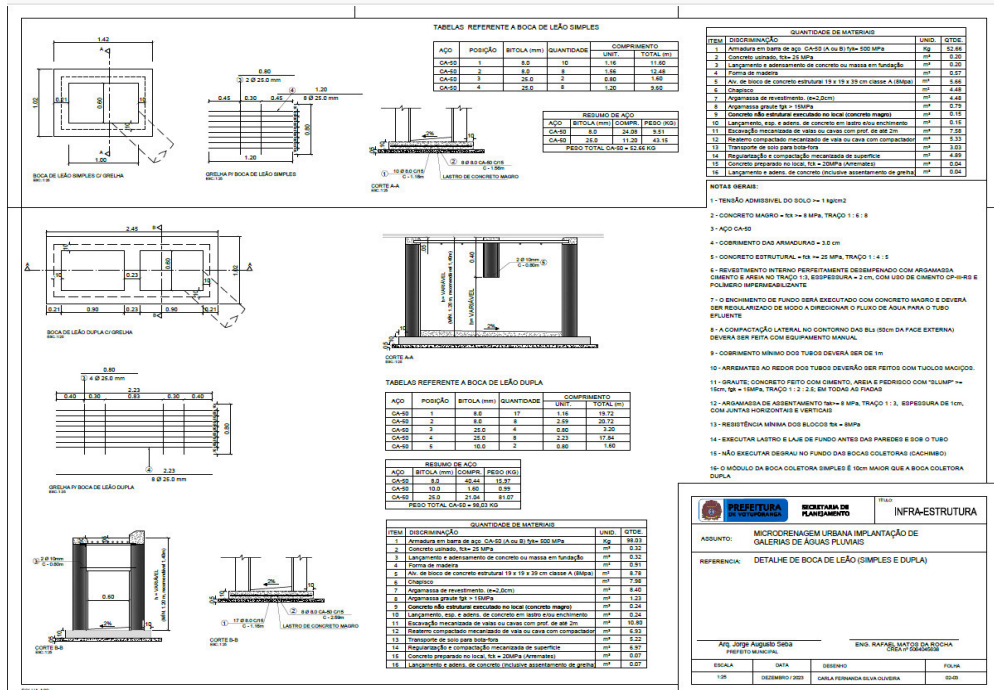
TABELAS REFERENTE A BOCA DE LEÃO SIMPLES

| AÇO | POSIÇÃO | BITOLA (mm) | QUANTIDADE | COMPRIMENTO UNIT. | TOTAL (m) |
|---|---|---|---|---|---|
| CA-50 | 1 | 8.0 | 10 | 1.16 | 11.60 |
| CA-50 | 2 | 8.0 | 8 | 1.56 | 12.48 |
| CA-50 | 3 | 25.0 | 2 | 0.80 | 1.60 |
| CA-50 | 4 | 25.0 | 8 | 1.20 | 9.60 |

RESUMO DE AÇO

| AÇO | BITOLA (mm) | COMPR. | PESO (KG) |
|---|---|---|---|
| CA-50 | 8.0 | 24.08 | 9.51 |
| CA-50 | 25.0 | 11.20 | 43.15 |

PESO TOTAL CA-50 = 52.66 KG

QUANTIDADE DE MATERIAIS

| ITEM | DISCRIMINAÇÃO | UNID. | QTDE. |
|---|---|---|---|
| 1 | Armadura em barra de aço CA-50 (A ou B) fyk= 500 MPa | Kg | 52.66 |
| 2 | Concreto usinado, fck= 25 MPa | m³ | 0.20 |
| 3 | Lançamento e adensamento de concreto ou massa em fundação | m³ | 0.20 |
| 4 | Forma de madeira | m² | 0.57 |
| 5 | Alv. de bloco de concreto estrutural 19 x 19 x 39 cm classe A (8Mpa) | m² | 5.66 |
| 6 | Chapisco | m² | 4.49 |
| 7 | Argamassa de revestimento. (e=2,0cm) | m² | 4.48 |
| 8 | Argamassa graute fgk = 15MPa | m³ | 0.79 |
| 9 | Concreto não estrutural executado no local (concreto magro) | m³ | 0.15 |
| 10 | Lançamento, esp. e adens. de concreto em lastro e/ou enchimento | m³ | 0.15 |
| 11 | Escavação mecanizada de valas ou cavas com prof. de até 2m | m³ | 7.58 |
| 12 | Reaterro compactado mecanizado de vala ou cava com compactador | m³ | 5.33 |
| 13 | Transporte de solo para bota-fora | m³ | 3.03 |
| 14 | Regularização e compactação mecanizada de superfície | m² | 4.89 |
| 15 | Concreto preparado no local, fck = 20MPa (Arremates) | m³ | 0.04 |
| 16 | Lançamento e adens. de concreto (inclusive assentamento de grelha) | m³ | 0.04 |

1.42
1.02
0.61
0.20
1.00
BOCA DE LEÃO SIMPLES C/ GRELHA
ESC.: 1:25

0.80
2 Ø 25.0 mm
0.45 0.30 0.45
1.20
8 Ø 25.0 mm
1.20
GRELHA P/ BOCA DE LEÃO SIMPLES
ESC.: 1:25

2%
9 Ø 8.0 CA-50 C/15
C - 1.56m
10 Ø 8.0 C/15
C - 1.16m
LASTRO DE CONCRETO MAGRO
CORTE A-A
ESC.: 1:25

NOTAS GERAIS:

1 - TENSÃO ADMISSÍVEL DO SOLO >= 1 kg/cm2

2 - CONCRETO MAGRO = fck >= 8 MPa, TRAÇO 1 : 6 : 8

3 - AÇO CA-50

4 - COBRIMENTO DAS ARMADURAS = 3.0 cm

5 - CONCRETO ESTRUTURAL = fck >= 25 MPa, TRAÇO 1 : 4 : 5

6 - REVESTIMENTO INTERNO PERFEITAMENTE DESEMPENADO COM ARGAMASSA CIMENTO E AREIA NO TRAÇO 1:3, ESPESSURA = 2 cm, COM USO DE CIMENTO CP-III-RS E POLÍMERO IMPERMEABILIZANTE

7 - O ENCHIMENTO DE FUNDO SERÁ EXECUTADO COM CONCRETO MAGRO E DEVERÁ SER REGULARIZADO DE MODO A DIRECIONAR O FLUXO DE ÁGUA PARA O TUBO EFLUENTE

8 - A COMPACTAÇÃO LATERAL NO CONTORNO DAS BLs (50cm DA FACE EXTERNA) DEVERÁ SER FEITA COM EQUIPAMENTO MANUAL

9 - COBRIMENTO MÍNIMO DOS TUBOS DEVERÁ SER DE 1m

10 - ARREMATES AO REDOR DOS TUBOS DEVERÃO SER FEITOS COM TIJOLOS MACIÇOS.

11 - GRAUTE: CONCRETO FEITO COM CIMENTO, AREIA E PEDRISCO COM "SLUMP" >= 15cm, fgk = 15MPa, TRAÇO 1 : 2 : 2,5; EM TODAS AS FIADAS

12 - ARGAMASSA DE ASSENTAMENTO fak>= 8 MPa, TRAÇO 1 : 3, ESPESSURA DE 1cm, COM JUNTAS HORIZONTAIS E VERTICAIS

13 - RESISTÊNCIA MÍNIMA DOS BLOCOS fck = 8MPa

14 - EXECUTAR LASTRO E LAJE DE FUNDO ANTES DAS PAREDES E BOB O TUBO

15 - NÃO EXECUTAR DEGRAU NO FUNDO DAS BOCAS COLETORAS (CACHIMBO)

16 - O MÓDULO DA BOCA COLETORA SIMPLES É 10cm MAIOR QUE A BOCA COLETORA DUPLA

2.45
0.23
0.21 0.90 0.23 0.90 0.21
BOCA DE LEÃO DUPLA C/ GRELHA
ESC.: 1:25

h= VARIÁVEL
(Mín. 1.20 m recomendado = 1.40m)
2 Ø 10mm
C - 0.60m
2%
CORTE A-A
ESC.: 1:25

0.80
4 Ø 25.0 mm
2.23
0.40 0.30 0.33 0.30 0.40
0.80
2.23
9 Ø 25.0 mm
GRELHA P/ BOCA DE LEÃO DUPLA
ESC.: 1:25

TABELAS REFERENTE A BOCA DE LEÃO DUPLA

| AÇO | POSIÇÃO | BITOLA (mm) | QUANTIDADE | COMPRIMENTO UNIT. | TOTAL (m) |
|---|---|---|---|---|---|
| CA-50 | 1 | 8.0 | 17 | 1.16 | 19.72 |
| CA-50 | 2 | 8.0 | 8 | 2.59 | 20.72 |
| CA-50 | 3 | 25.0 | 4 | 0.80 | 3.20 |
| CA-50 | 4 | 25.0 | 8 | 2.23 | 17.84 |
| CA-50 | 5 | 10.0 | 2 | 0.80 | 1.60 |

RESUMO DE AÇO

| AÇO | BITOLA (mm) | COMPR. | PESO (KG) |
|---|---|---|---|
| CA-50 | 8.0 | 40.44 | 15.97 |
| CA-50 | 10.0 | 1.60 | 0.99 |
| CA-50 | 25.0 | 21.04 | 81.07 |

PESO TOTAL CA-50 = 98.03 KG

QUANTIDADE DE MATERIAIS

| ITEM | DISCRIMINAÇÃO | UNID. | QTDE. |
|---|---|---|---|
| 1 | Armadura em barra de aço CA-50 (A ou B) fyk= 500 MPa | Kg | 98.03 |
| 2 | Concreto usinado, fck= 25 MPa | m³ | 0.32 |
| 3 | Lançamento e adensamento de concreto ou massa em fundação | m³ | 0.32 |
| 4 | Forma de madeira | m² | 0.91 |
| 5 | Alv. de bloco de concreto estrutural 19 x 19 x 39 cm classe A (8Mpa) | m² | 8.79 |
| 6 | Chapisco | m² | 7.96 |
| 7 | Argamassa de revestimento. (e=2,0cm) | m² | 8.40 |
| 8 | Argamassa graute fgk = 15MPa | m³ | 1.23 |
| 9 | Concreto não estrutural executado no local (concreto magro) | m³ | 0.24 |
| 10 | Lançamento, esp. e adens. de concreto em lastro e/ou enchimento | m³ | 0.24 |
| 11 | Escavação mecanizada de valas ou cavas com prof. de até 2m | m³ | 10.80 |
| 12 | Reaterro compactado mecanizado de vala ou cava com compactador | m³ | 6.93 |
| 13 | Transporte de solo para bota-fora | m³ | 5.22 |
| 14 | Regularização e compactação mecanizada de superfície | m² | 6.97 |
| 15 | Concreto preparado no local, fck = 20MPa (Arremates) | m³ | 0.07 |
| 16 | Lançamento e adens. de concreto (inclusive assentamento de grelha) | m³ | 0.07 |

2 Ø 10mm
C - 0.60m
h= VARIÁVEL
(Mín. 1.20 m recomendado = 1.40m)
2%
CORTE B-B
ESC.: 1:25

8 Ø 8.0 CA-50 C/15
C - 2.59m
17 Ø 8.0 C/15
C - 1.16m
LASTRO DE CONCRETO MAGRO
2%
CORTE B-B
ESC.: 1:25

PREFEITURA DE VOTUPORANGA
SECRETARIA DE PLANEJAMENTO
TÍTULO
INFRA-ESTRUTURA
ASSUNTO:
MICRODRENAGEM URBANA IMPLANTAÇÃO DE GALERIAS DE ÁGUAS PLUVIAIS
REFERÊNCIA:
DETALHE DE BOCA DE LEÃO (SIMPLES E DUPLA)
Arq. Jorge Augusto Seba
PREFEITO MUNICIPAL
ENG. RAFAEL MATOS DA ROCHA
CREA nº 5064045636
ESCALA
1:25
DATA
DEZEMBRO / 2023
DESENHO
CARLA FERNANDA SILVA OLIVEIRA
FOLHA
02-03